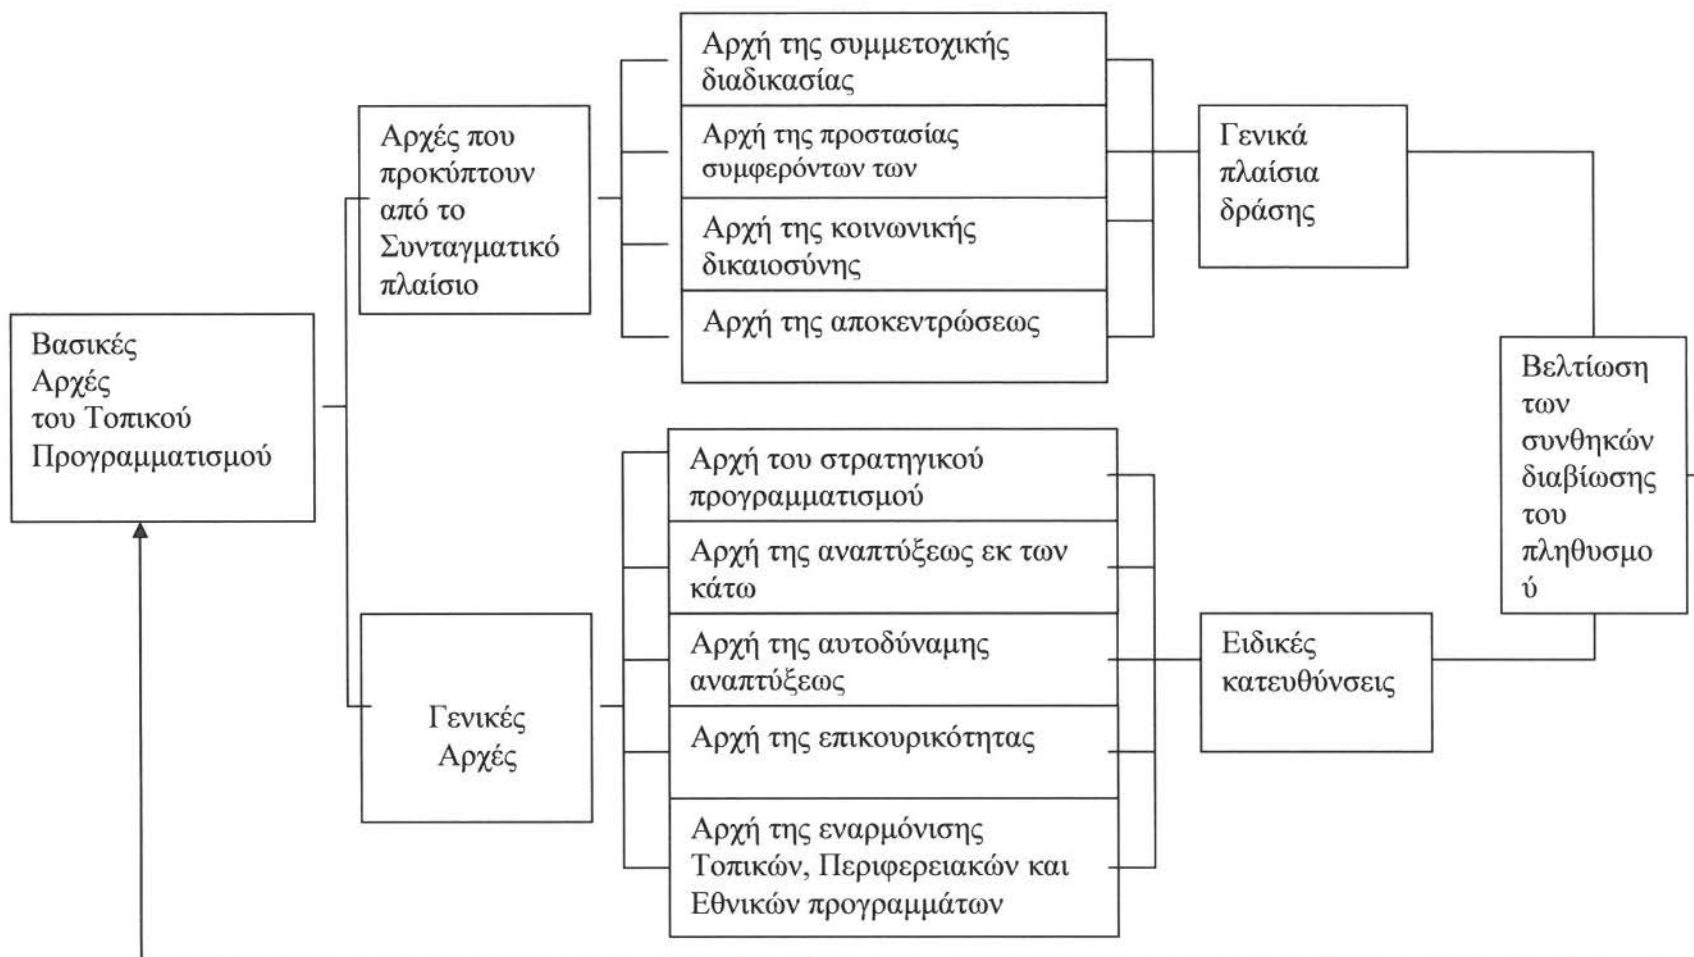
Βασικές Αρχές του Τοπικού Προγραμματισμού

Αρχές που προκύπτουν από το Συνταγματικό πλαίσιο

Αρχή της συμμετοχικής διαδικασίας

Αρχή της προστασίας συμφερόντων των

Αρχή της κοινωνικής δικαιοσύνης

Αρχή της αποκεντρώσεως

Γενικά πλαίσια δράσης

Γενικές Αρχές

Αρχή του στρατηγικού προγραμματισμού

Αρχή της αναπτύξεως εκ των κάτω

Αρχή της αυτοδύναμης αναπτύξεως

Αρχή της επικουρικότητας

Αρχή της εναρμόνισης Τοπικών, Περιφερειακών και Εθνικών προγραμμάτων

Ειδικές κατευθύνσεις

Βελτίωση των συνθηκών διαβίωσης του πληθυσμο ύ